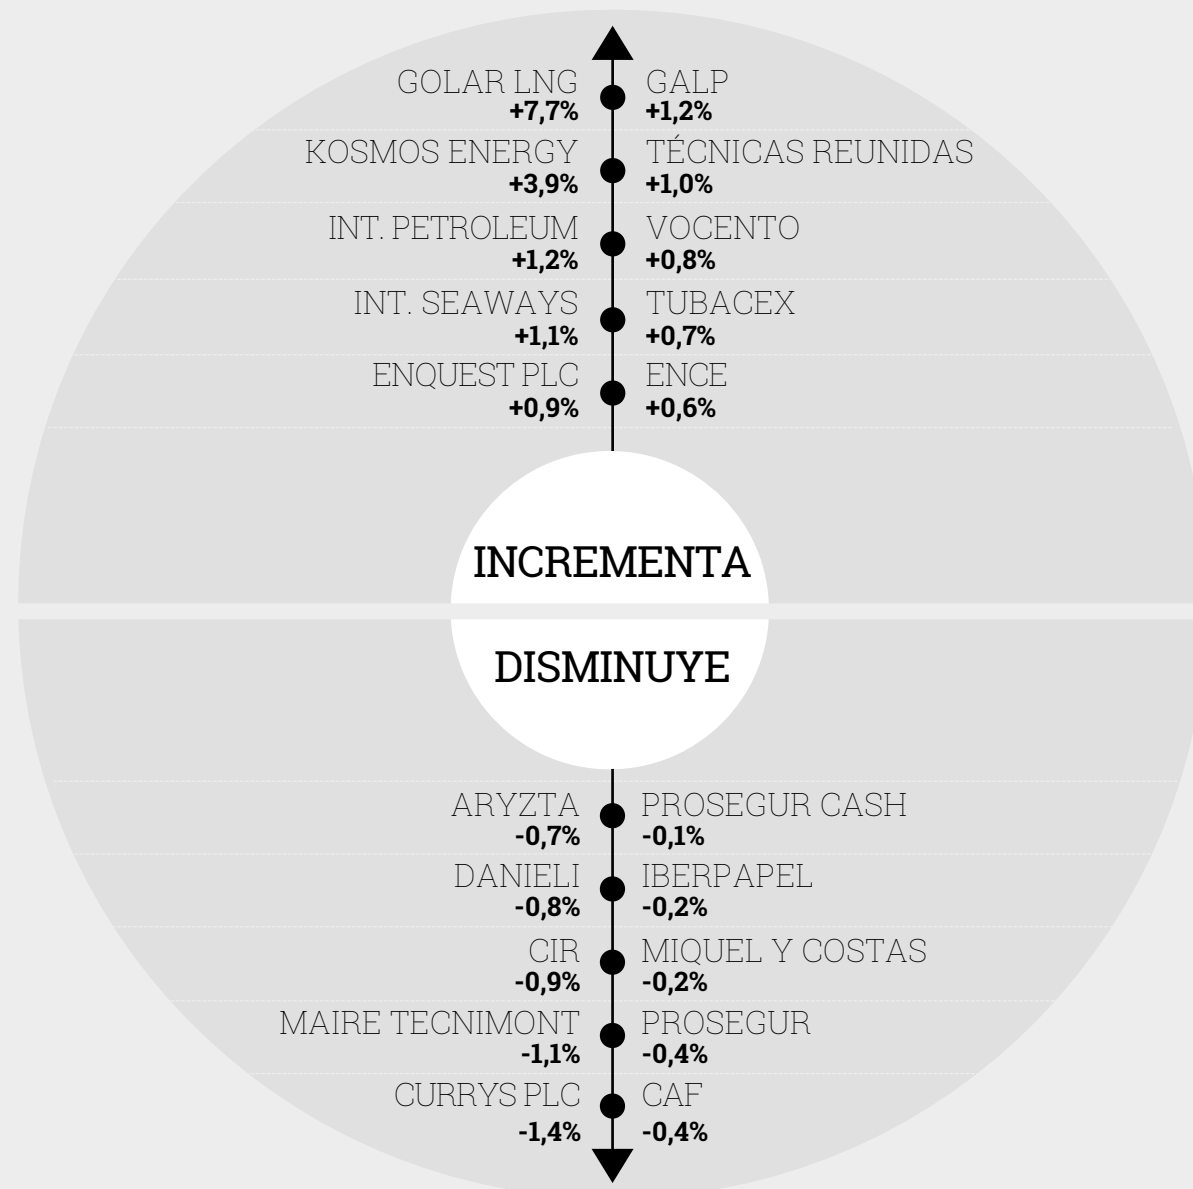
GOLAR LNG
+7,7%

GALP
+1,2%

KOSMOS ENERGY
+3,9%

TÉCNICAS REUNIDAS
+1,0%

INT. PETROLEUM
+1,2%

VOCENTO
+0,8%

INT. SEAWAYS
+1,1%

TUBACEX
+0,7%

ENQUEST PLC
+0,9%

ENCE
+0,6%

INCREMENTA

DISMINUYE

ARYZTA
-0,7%

PROSEGUR CASH
-0,1%

DANIELI
-0,8%

IBERPAPEL
-0,2%

CIR
-0,9%

MIQUEL Y COSTAS
-0,2%

MAIRE TECNIMONT
-1,1%

PROSEGUR
-0,4%

CURRYS PLC
-1,4%

CAF
-0,4%